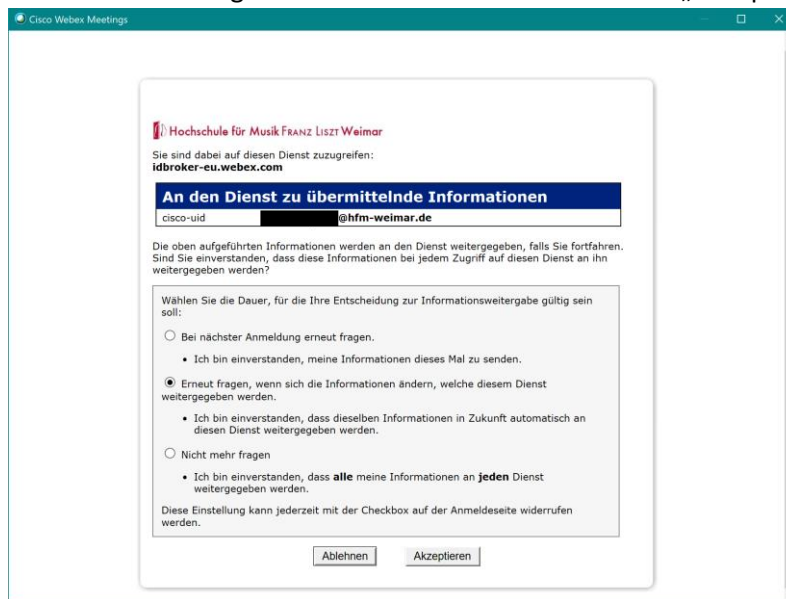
Cisco Webex Meetings

Hochschule für Musik Franz Liszt Weimar

Sie sind dabei auf diesen Dienst zuzugreifen:
**idbroker-eu.webex.com**

**An den Dienst zu übermittelnde Informationen**

| cisco-uid | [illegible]@hfm-weimar.de |
|---|---|

Die oben aufgeführten Informationen werden an den Dienst weitergegeben, falls Sie fortfahren. Sind Sie einverstanden, dass diese Informationen bei jedem Zugriff auf diesen Dienst an ihn weitergegeben werden?

Wählen Sie die Dauer, für die Ihre Entscheidung zur Informationsweitergabe gültig sein soll:

Bei nächster Anmeldung erneut fragen.

• Ich bin einverstanden, meine Informationen dieses Mal zu senden.

Erneut fragen, wenn sich die Informationen ändern, welche diesem Dienst weitergegeben werden.

• Ich bin einverstanden, dass dieselben Informationen in Zukunft automatisch an diesen Dienst weitergegeben werden.

Nicht mehr fragen

• Ich bin einverstanden, dass **alle** meine Informationen an **jeden** Dienst weitergegeben werden.

Diese Einstellung kann jederzeit mit der Checkbox auf der Anmeldeseite widerrufen werden.

Ablehnen Akzeptieren